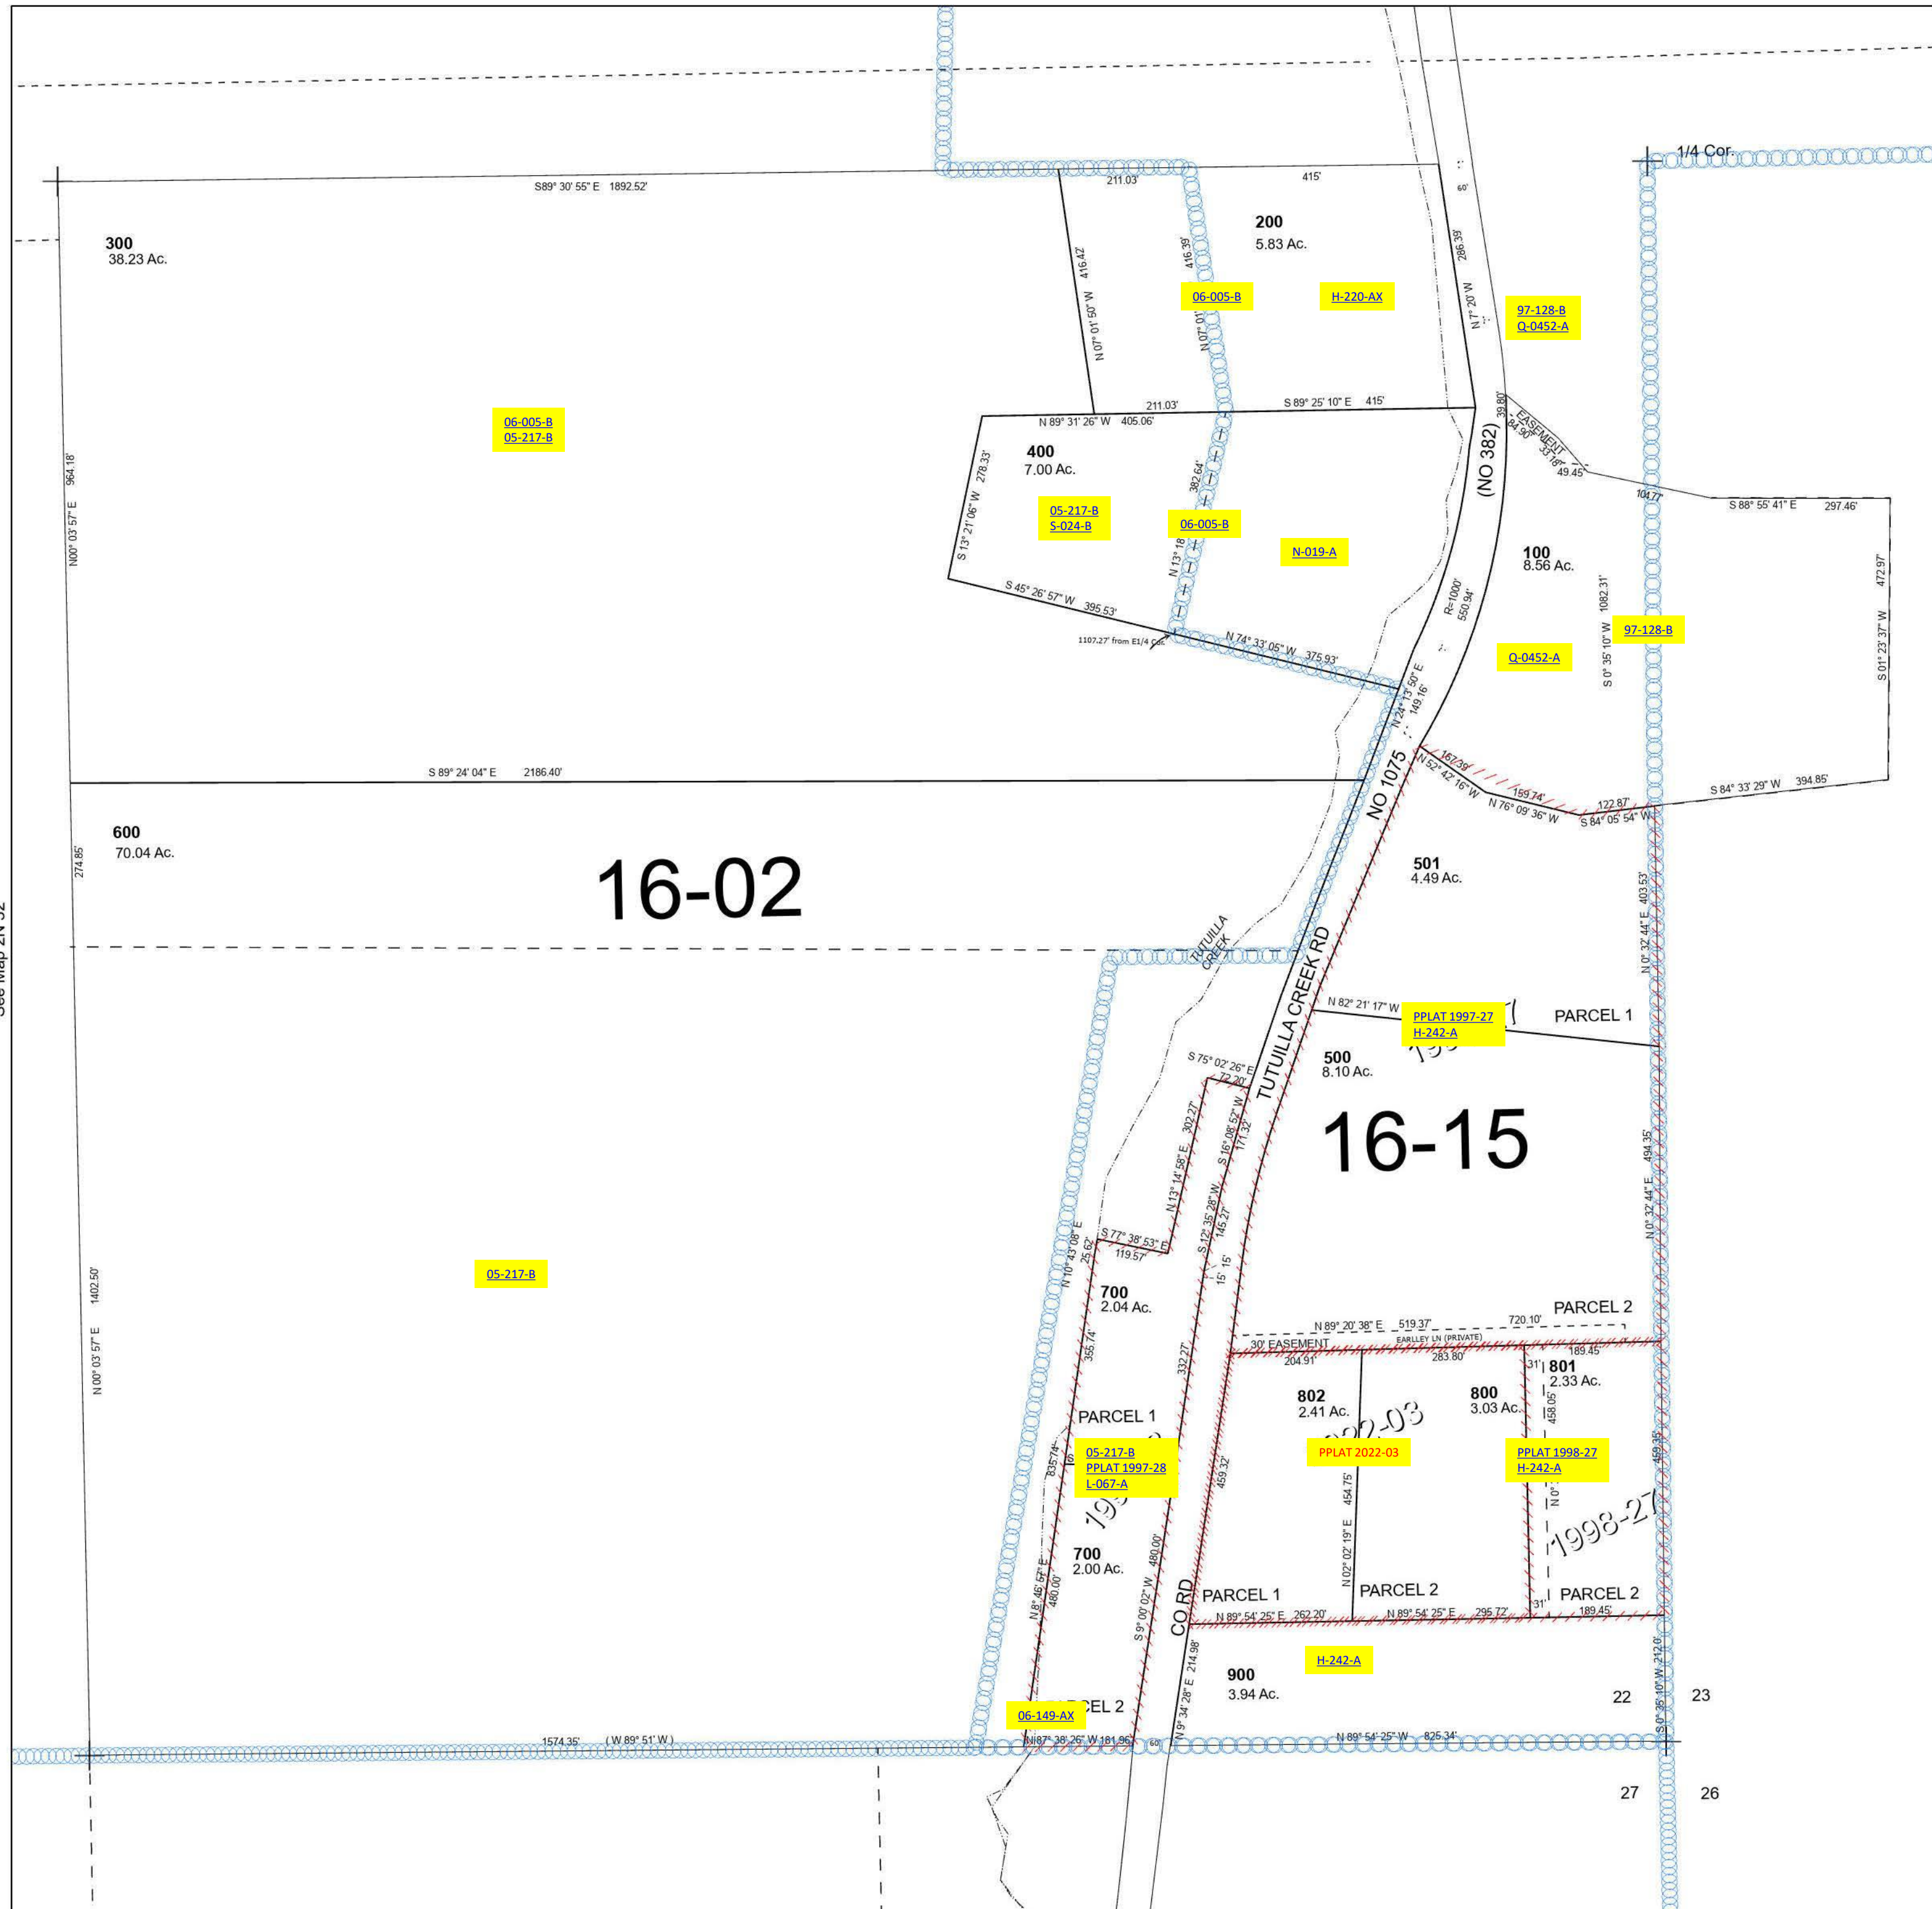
1/4 Cor.

S89° 30' 55" E 1892.52'

211.03'

415'

60'

300
38.23 Ac.

200
5.83 Ac.

416.42'
N 07° 01' 50" W

416.39'
N 07° 01'

286.39'
N 7° 20' W

06-005-B

H-220-AX

97-128-B
Q-0452-A

211.03'

S 89° 25' 10" E 415'

39.80'

N 89° 31' 26" W 405.06'

EASEMENT
84.90'
33.16'

49.45'

06-005-B
05-217-B

400
7.00 Ac.

(NO 382)

104.77'

S 88° 55' 41" E 297.46'

964.18'
N00° 03' 57" E

278.33'
S 13° 21' 06" W

05-217-B
S-024-B

382.64'
N 13° 18'

06-005-B

N-019-A

100
8.56 Ac.

472.97'
S 01° 23' 37" W

1082.31'
S 0° 35' 10" W

R=1000'
550.94'

S 45° 26' 57" W 395.53'

1107.27' from E1/4 Cor.

N 74° 33' 05" W 375.93'

97-128-B

Q-0452-A

N 24° 13' 50" E
149.16'

167.39'
N 52° 42' 16" W

159.74'
N 76° 09' 36" W

122.87'
S 84° 05' 54" W

S 84° 33' 29" W 394.85'

S 89° 24' 04" E 2186.40'

NO 1075

600
70.04 Ac.

274.85'

16-02

501
4.49 Ac.

403.53'
N 0° 32' 44" E

TUTUILLA CREEK

TUTUILLA CREEK RD

N 82° 21' 17" W

PPLAT 1997-27
H-242-A

PARCEL 1

S 75° 02' 26" E
72.20'

500
8.10 Ac.

16-15

171.32'
S 16° 08' 52" W

302.27'
N 13° 14' 58" E

494.35'
N 0° 32' 44" E

S 77° 38' 53" E
119.57'

25.62'
N 10° 43' 08" E

145.27'
S 12 35' 28" W

15' 15'

05-217-B

1402.50'
N 00° 03' 57" E

700
2.04 Ac.

PARCEL 2

N 89° 20' 38" E 519.37'

720.10'

30' EASEMENT

EARLLEY LN (PRIVATE)

204.91'

283.80'

189.45'

355.74'

332.27'

802
2.41 Ac.

800
3.03 Ac.

801
2.33 Ac.

31'

458.05'

PARCEL 1

05-217-B
PPLAT 1997-28
L-067-A

835.74'

459.32'

PPLAT 2022-03

PPLAT 1998-27
H-242-A

459.35'

454.75'
N 02° 02' 19" E

1998-27

700
2.00 Ac.

480.00'
N 8° 46' 51" E

480.00'
S 9° 00' 02" W

CO RD

PARCEL 1

PARCEL 2

PARCEL 2

N 89° 54' 25" E 262.20'

N 89° 54' 25" E 295.72'

31'

189.45'

214.98'
N 9° 34' 28" E

900
3.94 Ac.

H-242-A

22

23

212.0'
S 0° 35' 10" W

06-149-AX

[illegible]CEL 2

1574.35'

( W 89° 51' W )

N 87° 38' 26" W 181.96'

60'

N 89° 54' 25" W 825.34'

27

26

See Map 2N 32